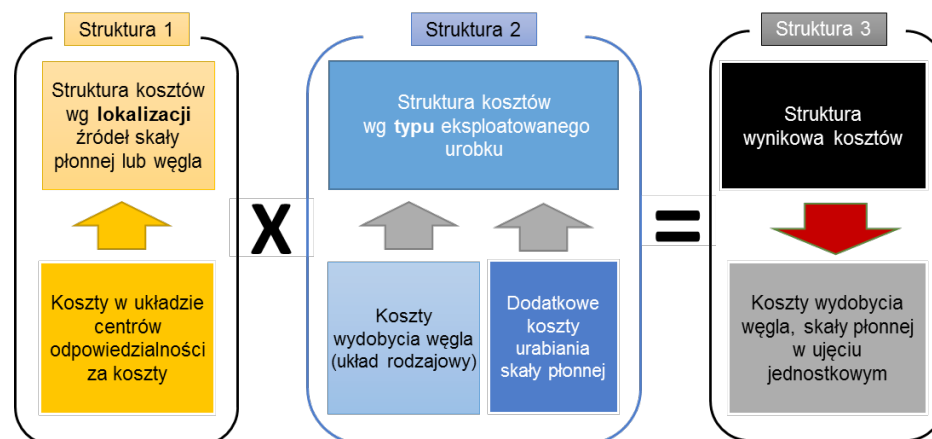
Struktura 1

Struktura kosztów wg **lokalizacji** źródeł skały płonnej lub węgla

Koszty w układzie centrów odpowiedzialności za koszty

X

Struktura 2

Struktura kosztów wg **typu** eksploatowanego urobku

Koszty wydobycia węgla (układ rodzajowy)

Dodatkowe koszty urabiania skały płonnej

=

Struktura 3

Struktura wynikowa kosztów

Koszty wydobycia węgla, skały płonnej w ujęciu jednostkowym